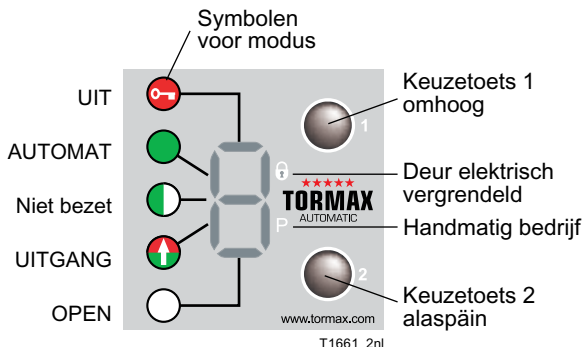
Symbolen voor modus

UIT

AUTOMAT

Niet bezet

UITGANG

OPEN

Keuzetoets 1 omhoog

1

Deur elektrisch vergrendeld

★★★★★
TORMAX
AUTOMATIC

P

Handmatig bedrijf

2

Keuzetoets 2 alaspäin

www.tormax.com

T1661_2nl